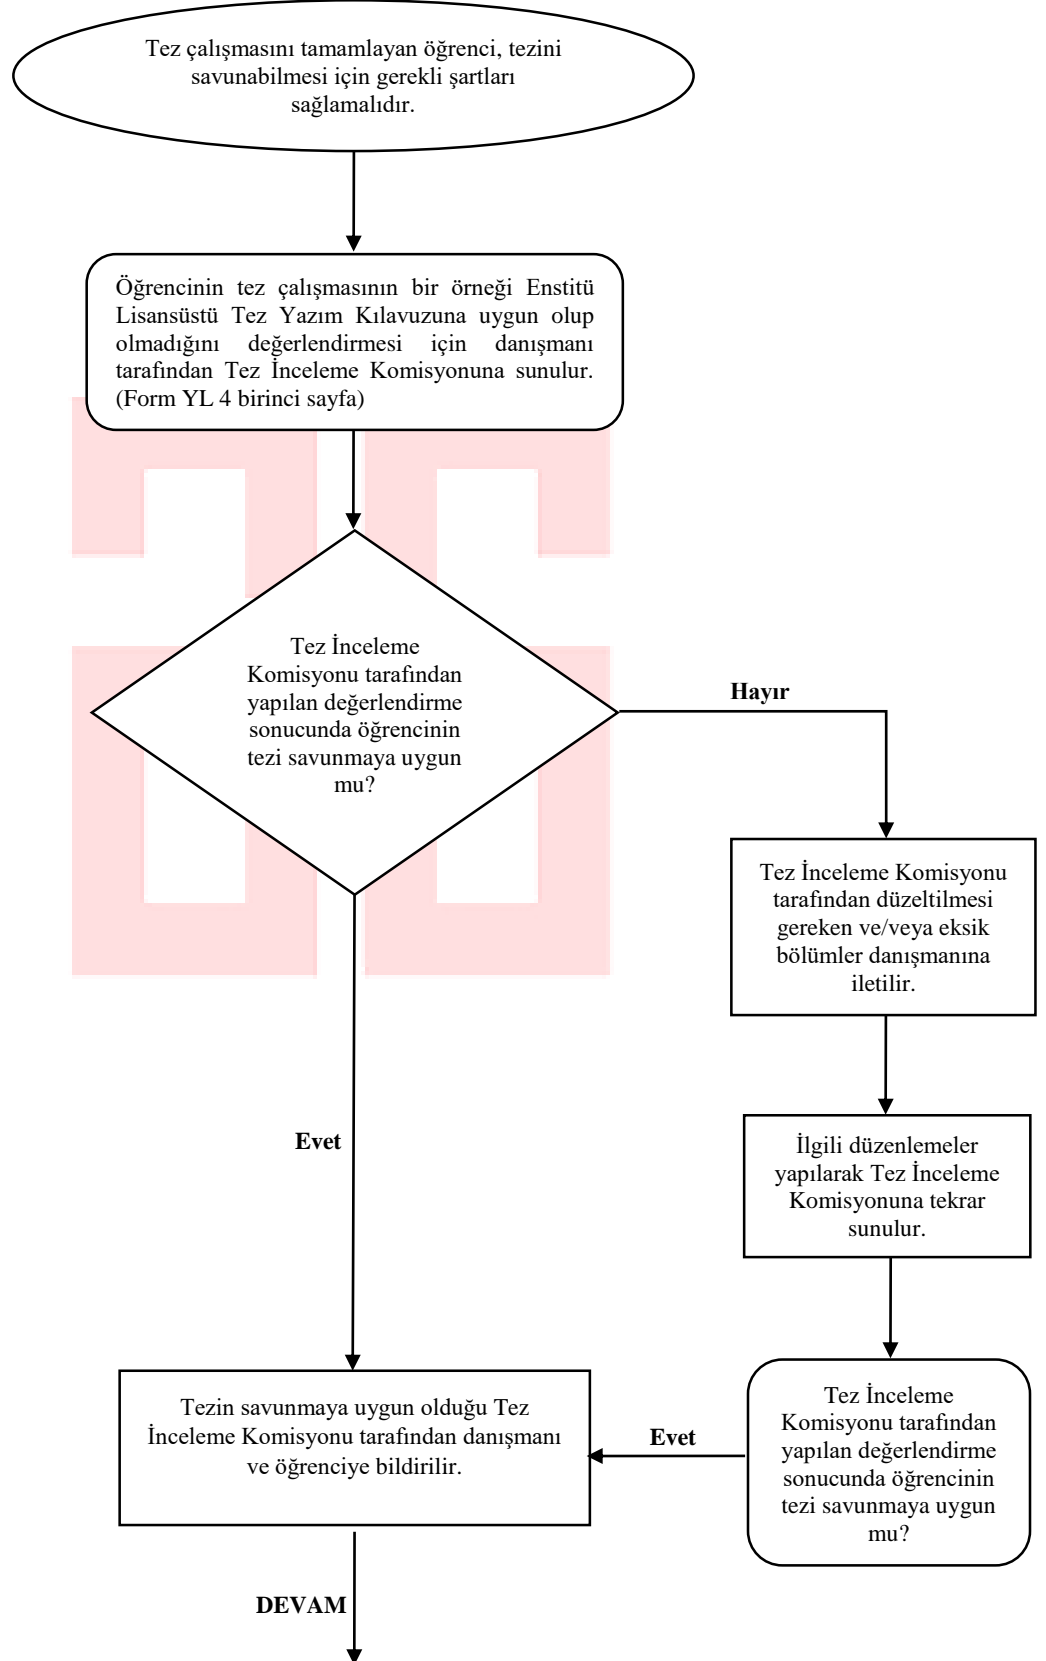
Tez çalışmasını tamamlayan öğrenci, tezini savunabilmesi için gerekli şartları sağlamalıdır.

Öğrencinin tez çalışmasının bir örneği Enstitü Lisansüstü Tez Yazım Kılavuzuna uygun olup olmadığını değerlendirmesi için danışmanı tarafından Tez İnceleme Komisyonuna sunulur. (Form YL 4 birinci sayfa)

Tez İnceleme Komisyonu tarafından yapılan değerlendirme sonucunda öğrencinin tezi savunmaya uygun mu?

Hayır

Tez İnceleme Komisyonu tarafından düzeltilmesi gereken ve/veya eksik bölümler danışmanına iletilir.

İlgili düzenlemeler yapılarak Tez İnceleme Komisyonuna tekrar sunulur.

Evet

Tez İnceleme Komisyonu tarafından yapılan değerlendirme sonucunda öğrencinin tezi savunmaya uygun mu?

Evet

Tezin savunmaya uygun olduğu Tez İnceleme Komisyonu tarafından danışmanı ve öğrenciye bildirilir.

DEVAM